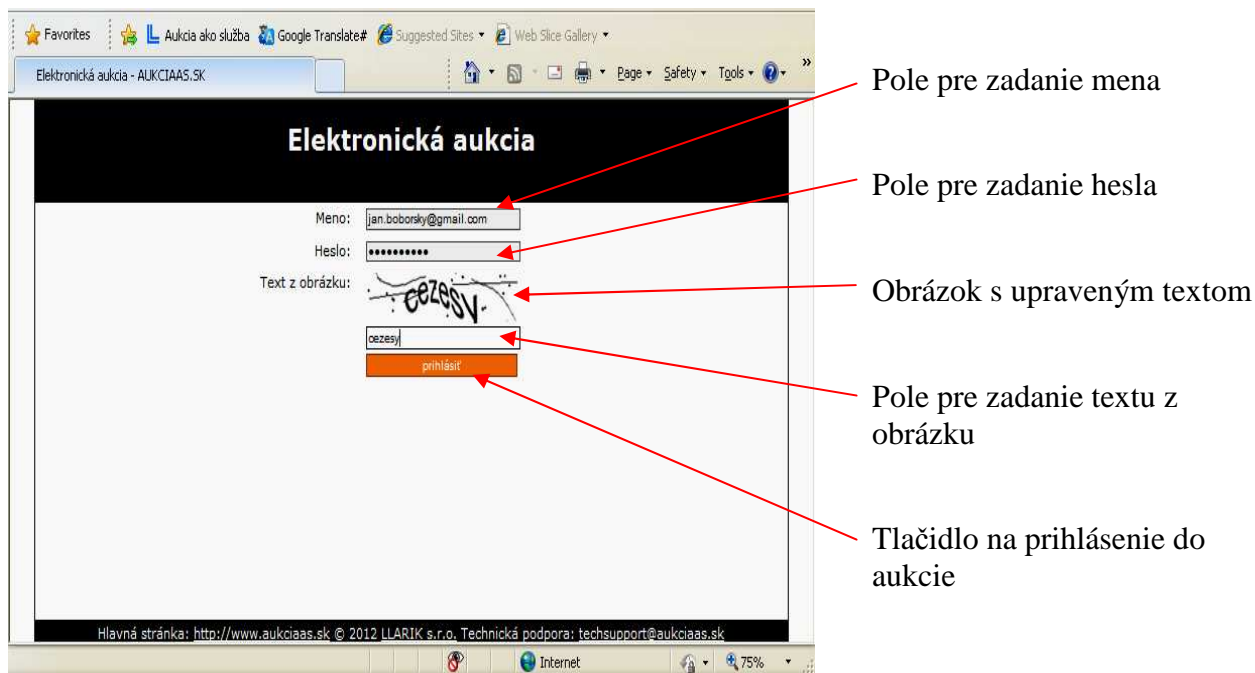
Favorites | Aukcia ako služba | Google Translate# | Suggested Sites ▾ | Web Slice Gallery ▾

Elektronická aukcia - AUKCIAAS.SK

Page ▾ Safety ▾ Tools ▾

Elektronická aukcia

Meno: jan.boborsky@gmail.com

Heslo: ••••••••••

Text z obrázku: cezesy

cezesy

prihlásiť

Hlavná stránka: http://www.aukciaas.sk © 2012 LLARIK s.r.o. Technická podpora: techsupport@aukciaas.sk

Internet | 75%

Pole pre zadanie mena

Pole pre zadanie hesla

Obrázok s upraveným textom

Pole pre zadanie textu z obrázku

Tlačidlo na prihlásenie do aukcie